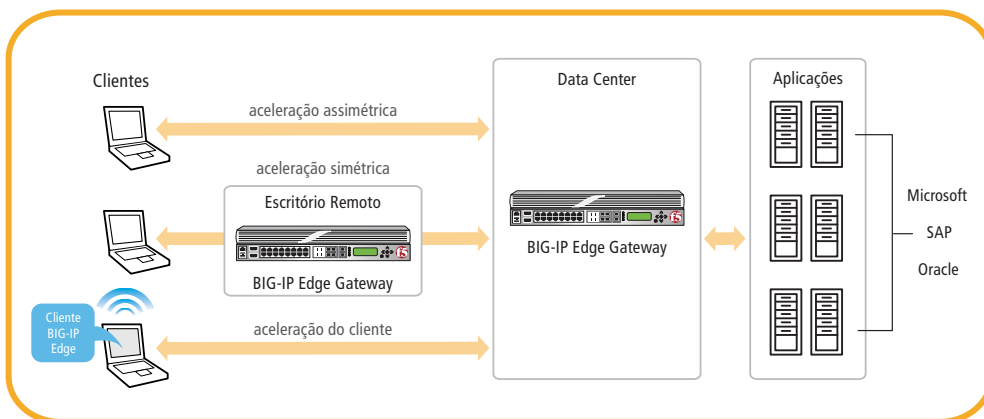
Clientes

aceleração assimétrica

aceleração simétrica

Escritório Remoto

BIG-IP Edge Gateway

Cliente BIG-IP Edge

aceleração do cliente

Data Center

BIG-IP Edge Gateway

Aplicações

Microsoft

SAP

Oracle